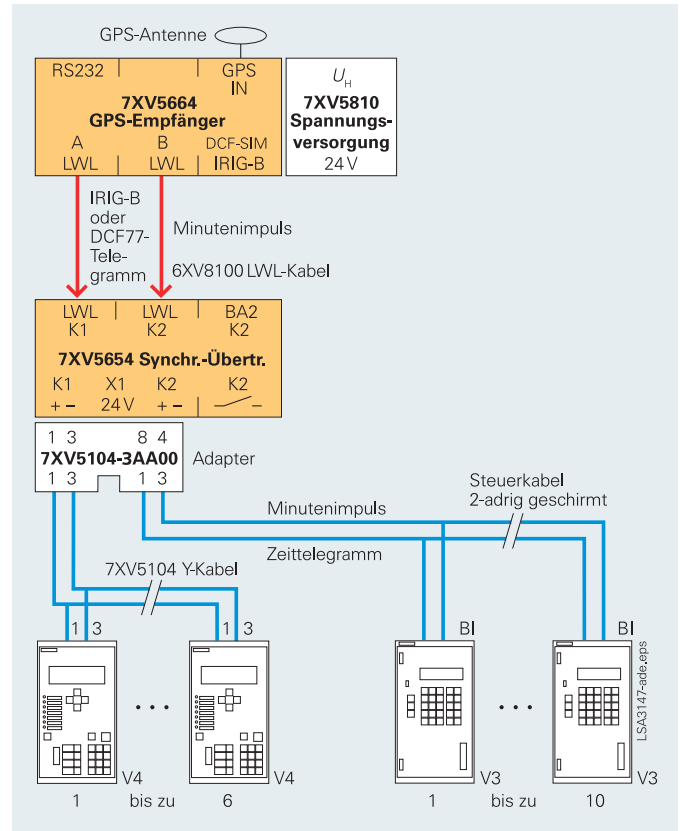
GPS-Antenne

RS232
GPS IN
7XV5664 GPS-Empfänger
A LWL
B LWL
DCF-SIM IRIG-B

$U_H$
7XV5810 Spannungsversorgung
24 V

IRIG-B oder DCF77-Telegramm
Minutenimpuls
6XV8100 LWL-Kabel

LWL K1
LWL K2
BA2 K2
7XV5654 Synchr.-Übertr.
K1 + –
X1 24 V
K2 + –
K2 –

1 3
8 4
7XV5104-3AA00
1 3
1 3
Adapter

Steuerkabel 2-adrig geschirmt
Minutenimpuls
Zeittelegramm
7XV5104 Y-Kabel

1 3
1 3
BI
BI

V4
V4
V3
V3
1 bis zu 6
1 bis zu 10

LSA3147-ade.eps